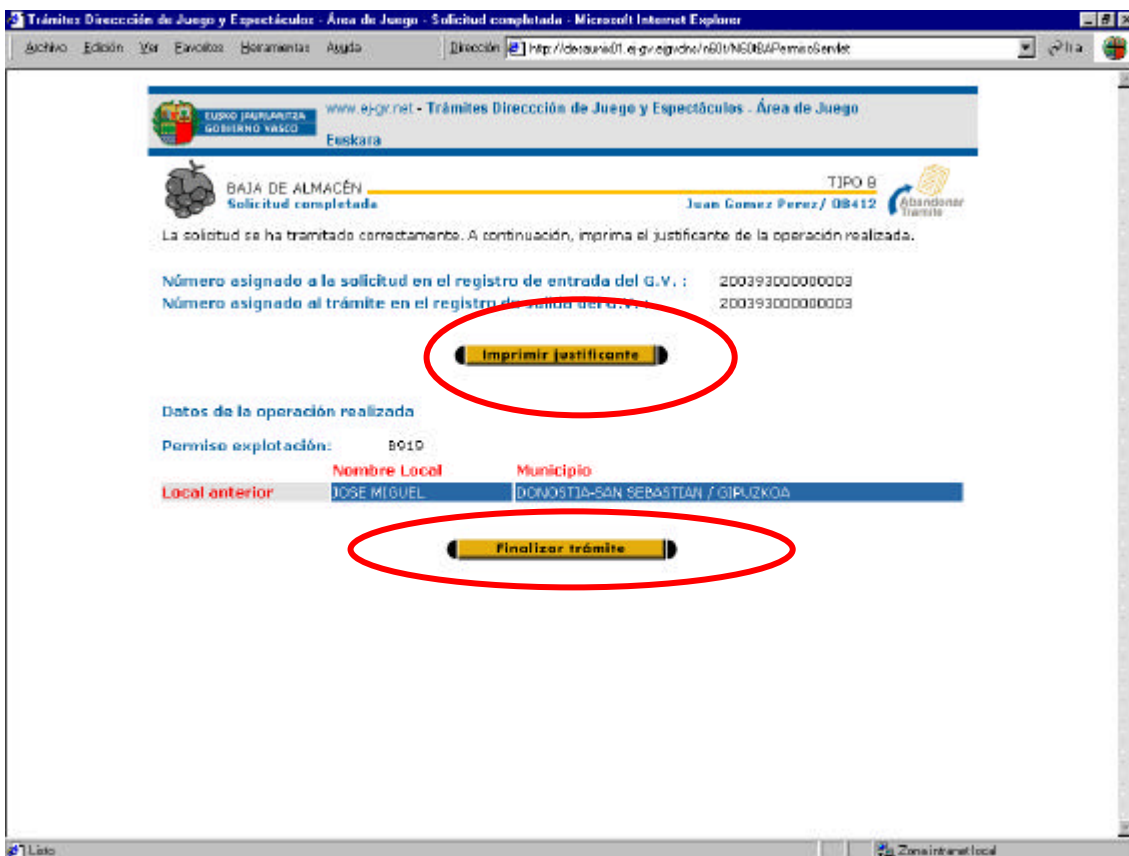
Trámites Direccción de Juego y Espectáculos - Área de Juego - Solicitud completada - Microsoft Internet Explorer

Archivo Edición Ver Favoritos Herramientas Ayuda Dirección http://desarrollo01.ej-gv.ejgvdns/n60t/N60tBAPermisoServlet Ir a

EUSKO JAURLARITZA GOBIERNO VASCO

www.ej-gv.net - Trámites Direccción de Juego y Espectáculos - Área de Juego

Euskara

BAJA DE ALMACÉN
Solicitud completada

TIPO B
Juan Gomez Perez / 0B412

Abandonar Trámite

La solicitud se ha tramitado correctamente. A continuación, imprima el justificante de la operación realizada.

Número asignado a la solicitud en el registro de entrada del G.V. : 200393000000003
Número asignado al trámite en el registro de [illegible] : 200393000000003

Imprimir justificante

Datos de la operación realizada

Permiso explotación: B919

| | Nombre Local | Municipio |
|---|---|---|
| Local anterior | JOSE MIGUEL | DONOSTIA-SAN SEBASTIAN / GIPUZKOA |

Finalizar trámite

Listo

Zona intranet local